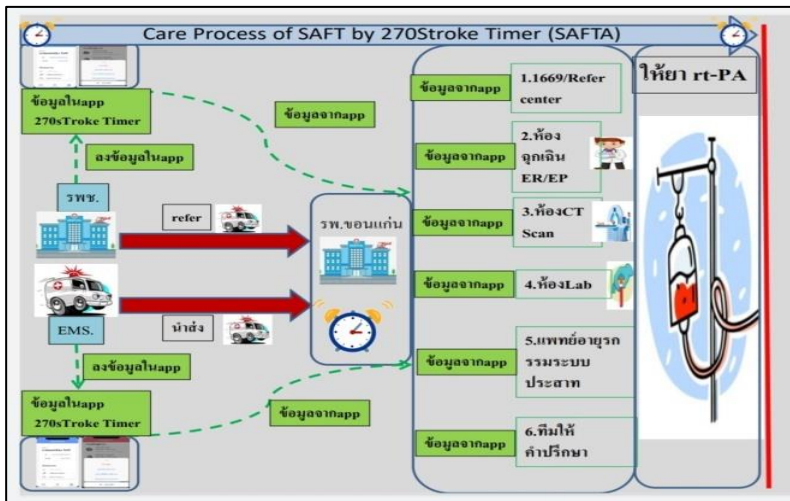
Care Process of SAFT by 270Stroke Timer (SAFTA)

ข้อมูลในapp 270sTroke Timer

ข้อมูลจากapp

ลงข้อมูลในapp

รพช.

refer

EMS.

นำส่ง

รพ.ขอนแก่น

ลงข้อมูลในapp

ข้อมูลในapp 270sTroke Timer

ข้อมูลจากapp

ข้อมูลจากapp | 1.1669/Refer center

ข้อมูลจากapp | 2.ห้องฉุกเฉิน ER/EP

ข้อมูลจากapp | 3.ห้องCT Scan

ข้อมูลจากapp | 4.ห้องLab

ข้อมูลจากapp | 5.แพทย์อายุรกรรมระบบประสาท

ข้อมูลจากapp | 6.ทีมให้คำปรึกษา

ให้ยา rt-PA